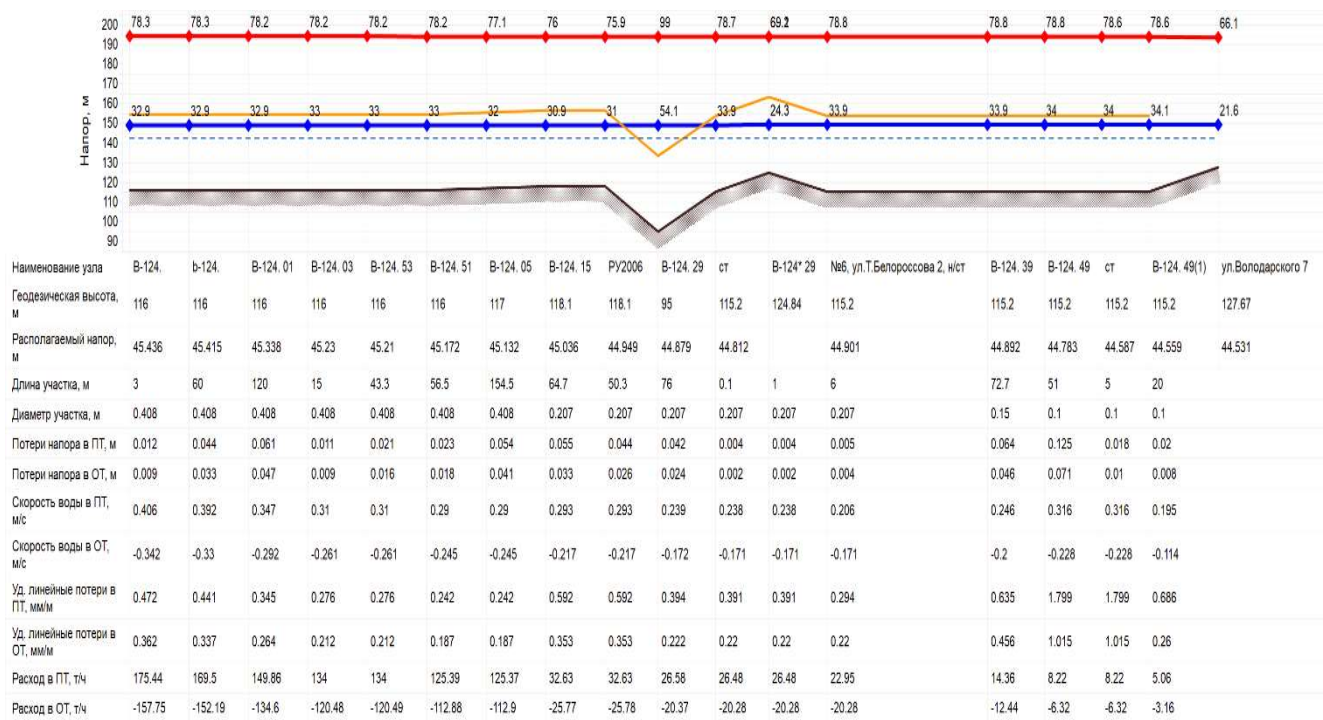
200 190 180 170 160 150 140 130 120 110 100 90

Напор, м

78.3 78.3 78.2 78.2 78.2 78.2 77.1 76 75.9 99 78.7 69.2 78.8 78.8 78.8 78.6 78.6 66.1

32.9 32.9 32.9 33 33 33 32 30.9 31 54.1 33.9 24.3 33.9 33.9 34 34 34.1 21.6

| Наименование узла | В-124. | b-124. | В-124. 01 | В-124. 03 | В-124. 53 | В-124. 51 | В-124. 05 | В-124. 15 | РУ2006 | В-124. 29 | ст | В-124* 29 | №6, ул.Т.Белороссова 2, н/ст | В-124. 39 | В-124. 49 | ст | В-124. 49(1) | ул.Володарского 7 |
|---|---|---|---|---|---|---|---|---|---|---|---|---|---|---|---|---|---|---|
| Геодезическая высота, м | 116 | 116 | 116 | 116 | 116 | 116 | 117 | 118.1 | 118.1 | 95 | 115.2 | 124.84 | 115.2 | 115.2 | 115.2 | 115.2 | 115.2 | 127.67 |
| Располагаемый напор, м | 45.436 | 45.415 | 45.338 | 45.23 | 45.21 | 45.172 | 45.132 | 45.036 | 44.949 | 44.879 | 44.812 | | 44.901 | 44.892 | 44.783 | 44.587 | 44.559 | 44.531 |
| Длина участка, м | 3 | 60 | 120 | 15 | 43.3 | 56.5 | 154.5 | 64.7 | 50.3 | 76 | 0.1 | 1 | 6 | 72.7 | 51 | 5 | 20 | |
| Диаметр участка, м | 0.408 | 0.408 | 0.408 | 0.408 | 0.408 | 0.408 | 0.408 | 0.207 | 0.207 | 0.207 | 0.207 | 0.207 | 0.207 | 0.15 | 0.1 | 0.1 | 0.1 | |
| Потери напора в ПТ, м | 0.012 | 0.044 | 0.061 | 0.011 | 0.021 | 0.023 | 0.054 | 0.055 | 0.044 | 0.042 | 0.004 | 0.004 | 0.005 | 0.064 | 0.125 | 0.018 | 0.02 | |
| Потери напора в ОТ, м | 0.009 | 0.033 | 0.047 | 0.009 | 0.016 | 0.018 | 0.041 | 0.033 | 0.026 | 0.024 | 0.002 | 0.002 | 0.004 | 0.046 | 0.071 | 0.01 | 0.008 | |
| Скорость воды в ПТ, м/с | 0.406 | 0.392 | 0.347 | 0.31 | 0.31 | 0.29 | 0.29 | 0.293 | 0.293 | 0.239 | 0.238 | 0.238 | 0.206 | 0.246 | 0.316 | 0.316 | 0.195 | |
| Скорость воды в ОТ, м/с | -0.342 | -0.33 | -0.292 | -0.261 | -0.261 | -0.245 | -0.245 | -0.217 | -0.217 | -0.172 | -0.171 | -0.171 | -0.171 | -0.2 | -0.228 | -0.228 | -0.114 | |
| Уд. линейные потери в ПТ, мм/м | 0.472 | 0.441 | 0.345 | 0.276 | 0.276 | 0.242 | 0.242 | 0.592 | 0.592 | 0.394 | 0.391 | 0.391 | 0.294 | 0.635 | 1.799 | 1.799 | 0.686 | |
| Уд. линейные потери в ОТ, мм/м | 0.362 | 0.337 | 0.264 | 0.212 | 0.212 | 0.187 | 0.187 | 0.353 | 0.353 | 0.222 | 0.22 | 0.22 | 0.22 | 0.456 | 1.015 | 1.015 | 0.26 | |
| Расход в ПТ, т/ч | 175.44 | 169.5 | 149.86 | 134 | 134 | 125.39 | 125.37 | 32.63 | 32.63 | 26.58 | 26.48 | 26.48 | 22.95 | 14.36 | 8.22 | 8.22 | 5.06 | |
| Расход в ОТ, т/ч | -157.75 | -152.19 | -134.6 | -120.48 | -120.49 | -112.88 | -112.9 | -25.77 | -25.78 | -20.37 | -20.28 | -20.28 | -20.28 | -12.44 | -6.32 | -6.32 | -3.16 | |